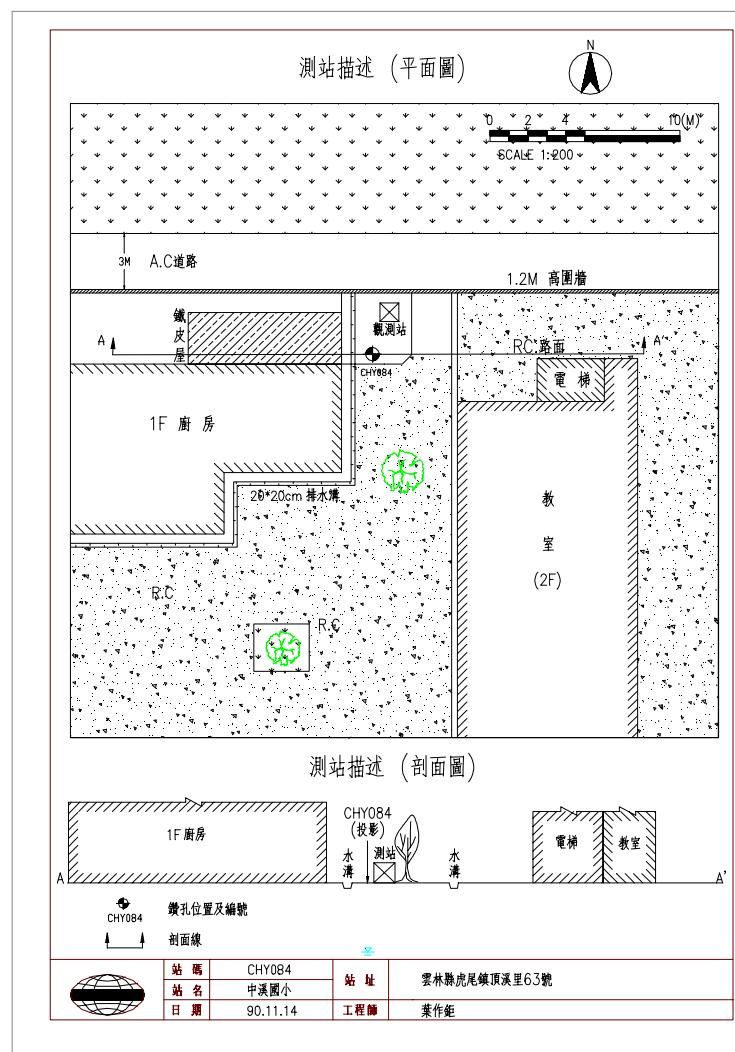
測站描述（平面圖）

N

0 2 4 10(M)
SCALE 1:200

3M A.C道路

1.2M 高圍牆

A

鐵皮屋

觀測站

CHY084

RC路面

A

電梯

1F 廚房

20*20cm 排水溝

教

室

(2F)

R.C

R.C

測站描述（剖面圖）

CHY084
(投影)

1F 廚房

水溝

測站

水溝

電梯

教室

A

A'

CHY084 鑽孔位置及編號

剖面線

| 站碼 | CHY084 | 站址 | 雲林縣虎尾鎮頂溪里63號 |
|---|---|---|---|
| 站名 | 中溪國小 | | |
| 日期 | 90.11.14 | 工程師 | 葉作鉅 |